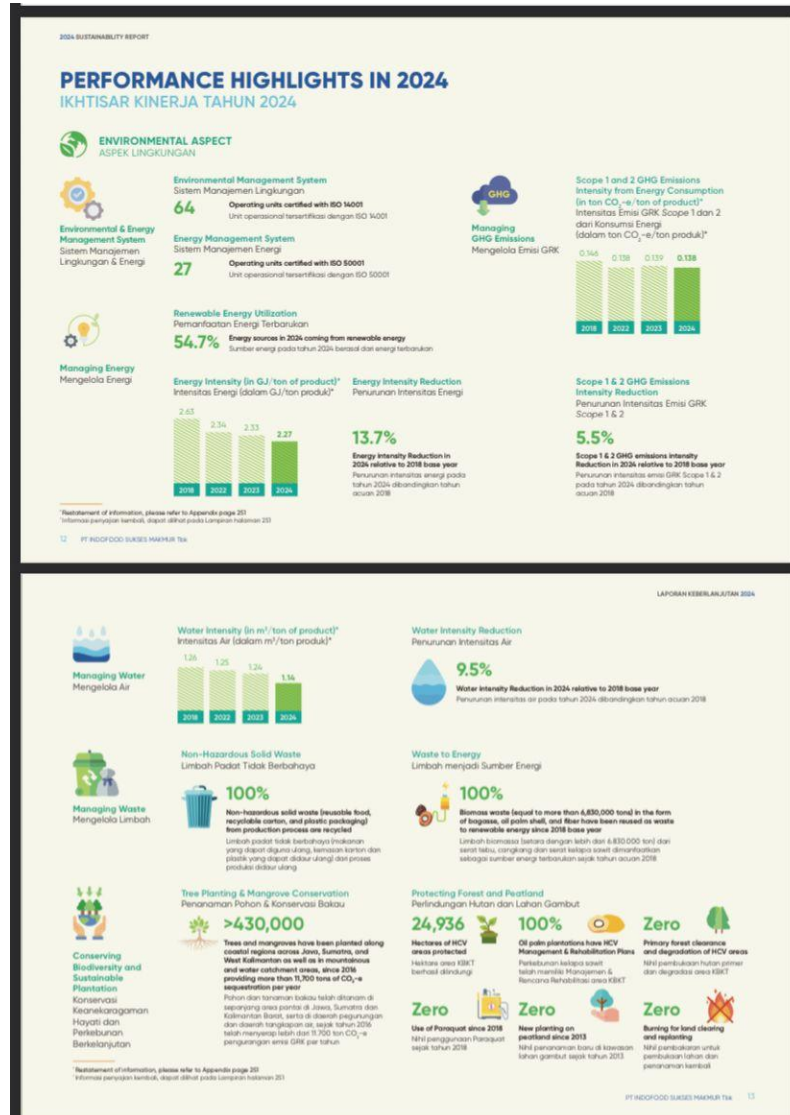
2024 SUSTAINABILITY REPORT

PERFORMANCE HIGHLIGHTS IN 2024
IKHTISAR KINERJA TAHUN 2024

ENVIRONMENTAL ASPECT
ASPEK LINGKUNGAN

Environmental & Energy Management System
Sistem Manajemen Lingkungan & Energi

Environmental Management System
Sistem Manajemen Lingkungan
64 Operating units certified with ISO 14001
Unit operasional tersertifikasi dengan ISO 14001

Energy Management System
Sistem Manajemen Energi
27 Operating units certified with ISO 50001
Unit operasional tersertifikasi dengan ISO 50001

GHG
Managing GHG Emissions
Mengelola Emisi GRK

Scope 1 and 2 GHG Emissions Intensity from Energy Consumption (in ton $CO_2$-e/ton of product)*
Intensitas Emisi GRK Scope 1 dan 2 dari Konsumsi Energi (dalam ton $CO_2$-e/ton produk)*

| 2018 | 2022 | 2023 | 2024 |
|---|---|---|---|
| 0.146 | 0.138 | 0.139 | 0.138 |

Managing Energy
Mengelola Energi

Renewable Energy Utilization
Pemanfaatan Energi Terbarukan
54.7% Energy sources in 2024 coming from renewable energy
Sumber energi pada tahun 2024 berasal dari energi terbarukan

Energy Intensity (in GJ/ton of product)*
Intensitas Energi (dalam GJ/ton produk)*

| 2018 | 2022 | 2023 | 2024 |
|---|---|---|---|
| 2.63 | 2.34 | 2.33 | 2.27 |

Energy Intensity Reduction
Penurunan Intensitas Energi
13.7%
Energy Intensity Reduction in 2024 relative to 2018 base year
Penurunan intensitas energi pada tahun 2024 dibandingkan tahun acuan 2018

Scope 1 & 2 GHG Emissions Intensity Reduction
Penurunan Intensitas Emisi GRK Scope 1 & 2
5.5%
Scope 1 & 2 GHG emissions intensity Reduction in 2024 relative to 2018 base year
Penurunan intensitas emisi GRK Scope 1 & 2 pada tahun 2024 dibandingkan tahun acuan 2018

*Restatement of information, please refer to Appendix page 251
*Informasi penyajian kembali, dapat dilihat pada Lampiran halaman 251

12 PT INDOFOOD SUKSES MAKMUR Tbk

LAPORAN KEBERLANJUTAN 2024

Managing Water
Mengelola Air

Water Intensity (in m³/ton of product)*
Intensitas Air (dalam m³/ton produk)*

| 2018 | 2022 | 2023 | 2024 |
|---|---|---|---|
| 1.26 | 1.25 | 1.24 | 1.14 |

Water Intensity Reduction
Penurunan Intensitas Air
9.5%
Water intensity Reduction in 2024 relative to 2018 base year
Penurunan intensitas air pada tahun 2024 dibandingkan tahun acuan 2018

Managing Waste
Mengelola Limbah

Non-Hazardous Solid Waste
Limbah Padat Tidak Berbahaya
100%
Non-hazardous solid waste (reusable food, recyclable carton, and plastic packaging) from production process are recycled
Limbah padat tidak berbahaya (makanan yang dapat diguna ulang, kemasan karton dan plastik yang dapat didaur ulang) dari proses produksi didaur ulang

Waste to Energy
Limbah menjadi Sumber Energi
100%
Biomass waste (equal to more than 6,830,000 tons) in the form of bagasse, oil palm shell, and fiber have been reused as waste to renewable energy since 2018 base year
Limbah biomassa (setara dengan lebih dari 6.830.000 ton) dan serat tebu, cangkang dan serat kelapa sawit dimanfaatkan sebagai sumber energi terbarukan sejak tahun acuan 2018

Conserving Biodiversity and Sustainable Plantation
Konservasi Keanekaragaman Hayati dan Perkebunan Berkelanjutan

Tree Planting & Mangrove Conservation
Penanaman Pohon & Konservasi Bakau
>430,000
Trees and mangroves have been planted along coastal regions across Java, Sumatra, and West Kalimantan as well as in mountainous and water catchment areas, since 2016 providing more than 11,700 tons of $CO_2$-e sequestration per year
Pohon dan tanaman bakau telah ditanam di sepanjang area pantai di Jawa, Sumatra dan Kalimantan Barat, serta di daerah pegunungan dan daerah tangkapan air, sejak tahun 2016 telah menyerap lebih dari 11.700 ton $CO_2$-e pengurangan emisi GRK per tahun

Protecting Forest and Peatland
Perlindungan Hutan dan Lahan Gambut

24,936
Hectares of HCV areas protected
Hektare area KBKT berhasil dilindungi

100%
Oil palm plantations have HCV Management & Rehabilitation Plans
Perkebunan kelapa sawit telah memiliki Manajemen & Rencana Rehabilitasi area KBKT

Zero
Primary forest clearance and degradation of HCV areas
Nihil pembukaan hutan primer dan degradasi area KBKT

Zero
Use of Paraquat since 2018
Nihil penggunaan Paraquat sejak tahun 2018

Zero
New planting on peatland since 2013
Nihil penanaman baru di kawasan lahan gambut sejak tahun 2013

Zero
Burning for land clearing and replanting
Nihil pembakaran untuk pembukaan lahan dan penanaman kembali

*Restatement of information, please refer to Appendix page 251
*Informasi penyajian kembali, dapat dilihat pada Lampiran halaman 251

PT INDOFOOD SUKSES MAKMUR Tbk 13